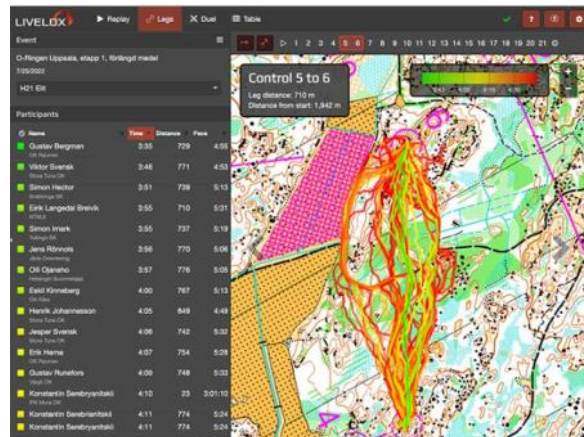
LIVELOX Replay Legs Duel Table

Event

O-Ringen Uppsala, etapp 1, förlängd medel

7/25/2022

H21 Elit

Participants

| Name | Time | Distance | Pace |
|---|---|---|---|
| Gustav Bergman OK Ravinen | 3:35 | 729 | 4:55 |
| Viktor Svensk Stora Tuna OK | 3:46 | 771 | 4:53 |
| Simon Hector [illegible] | 3:51 | 739 | 5:13 |
| Eirik Langedal Breivik NTNUI | 3:55 | 710 | 5:31 |
| Simon Imark Tullinge SK | 3:55 | 737 | 5:19 |
| Jens Rönnols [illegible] | 3:56 | 770 | 5:06 |
| Olli Ojanaho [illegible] | 3:57 | 776 | 5:05 |
| Eskil Kinneberg OK Klgo | 4:00 | 767 | 5:13 |
| Henrik Johannesson Stora Tuna OK | 4:05 | 849 | 4:49 |
| Jesper Svensk Stora Tuna OK | 4:06 | 742 | 5:32 |
| Erik Harne OK Ravinen | 4:07 | 754 | 5:28 |
| Gustav Runefors Väsjö OK | 4:08 | 748 | 5:33 |
| Konstantin Serebryanitskii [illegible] | 4:10 | 23 | 3:01:10 |
| Konstantin Serebrianitskii | 4:11 | 774 | 5:24 |
| Konstantin Serebryanitskii | 4:11 | 774 | 5:24 |

1 2 3 4 5 6 7 8 9 10 11 12 13 14 15 16 17 18 19 20 21

Control 5 to 6
Leg distance: 710 m
Distance from start: 1,942 m